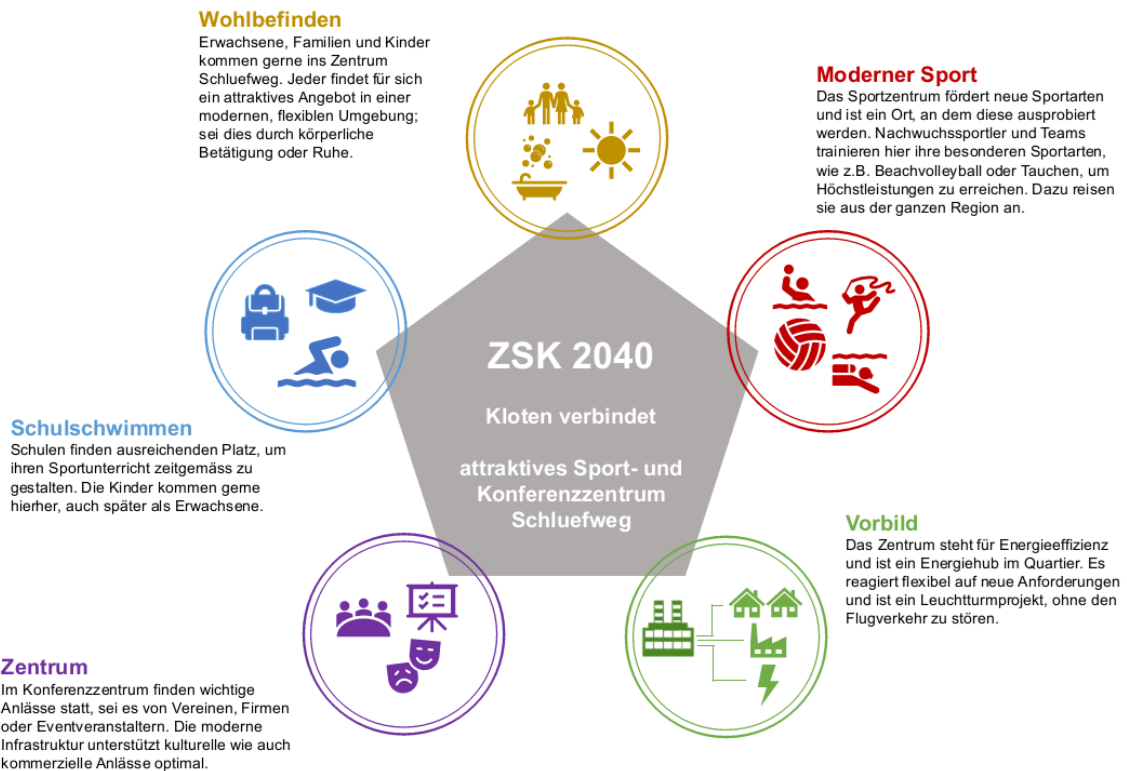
Wohlbefinden
Erwachsene, Familien und Kinder kommen gerne ins Zentrum Schluefweg. Jeder findet für sich ein attraktives Angebot in einer modernen, flexiblen Umgebung; sei dies durch körperliche Betätigung oder Ruhe.

Moderner Sport
Das Sportzentrum fördert neue Sportarten und ist ein Ort, an dem diese ausprobiert werden. Nachwuchssportler und Teams trainieren hier ihre besonderen Sportarten, wie z.B. Beachvolleyball oder Tauchen, um Höchstleistungen zu erreichen. Dazu reisen sie aus der ganzen Region an.

ZSK 2040

Kloten verbindet

attraktives Sport- und Konferenzzentrum Schluefweg

Schulschwimmen
Schulen finden ausreichenden Platz, um ihren Sportunterricht zeitgemäss zu gestalten. Die Kinder kommen gerne hierher, auch später als Erwachsene.

Vorbild
Das Zentrum steht für Energieeffizienz und ist ein Energiehub im Quartier. Es reagiert flexibel auf neue Anforderungen und ist ein Leuchtturmprojekt, ohne den Flugverkehr zu stören.

Zentrum
Im Konferenzzentrum finden wichtige Anlässe statt, sei es von Vereinen, Firmen oder Eventveranstaltern. Die moderne Infrastruktur unterstützt kulturelle wie auch kommerzielle Anlässe optimal.